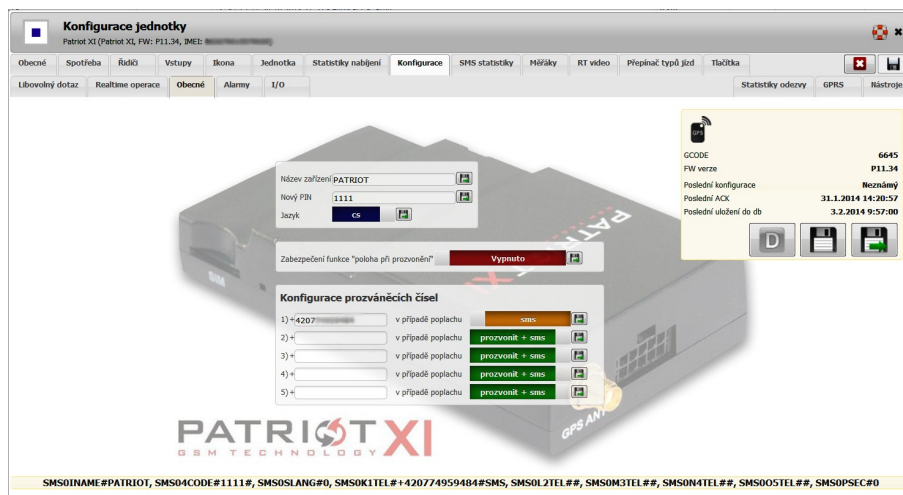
Konfigurace jednotky
Patriot XI (Patriot XI, FW: P11.34, IMEI: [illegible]

Obecné | Spotřeba | Řidiči | Vstupy | Ikona | Jednotka | Statistiky nabíjení | Konfigurace | SMS statistiky | Měřáky | RT video | Přepínač typů jízd | Tlačítka

Libovolný dotaz | Realtime operace | Obecné | Alarmy | I/O

Statistiky odezvy | GPRS | Nástroje

| GCODE | 6645 |
|---|---|
| FW verze | P11.34 |
| Poslední konfigurace | Neznámý |
| Poslední ACK | 31.1.2014 14:20:57 |
| Poslední uložení do db | 3.2.2014 9:57:00 |

D

Název zařízení PATRIOT
Nový PIN 1111
Jazyk CS

Zabezpečení funkce "poloha při prozvonění" Vypnuto

Konfigurace prozváněcích čísel
1) +4207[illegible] v případě poplachu sms
2) + v případě poplachu prozvonit + sms
3) + v případě poplachu prozvonit + sms
4) + v případě poplachu prozvonit + sms
5) + v případě poplachu prozvonit + sms

PATRIOT XI
GSM TECHNOLOGY

SIM
GPS ANT

SMS0INAME#PATRIOT, SMS04CODE#1111#, SMS0SLANG#0, SMS0K1TEL#+420774959484#SMS, SMS0L2TEL##, SMS0M3TEL##, SMS0N4TEL##, SMS0O5TEL##, SMS0PSEC#0